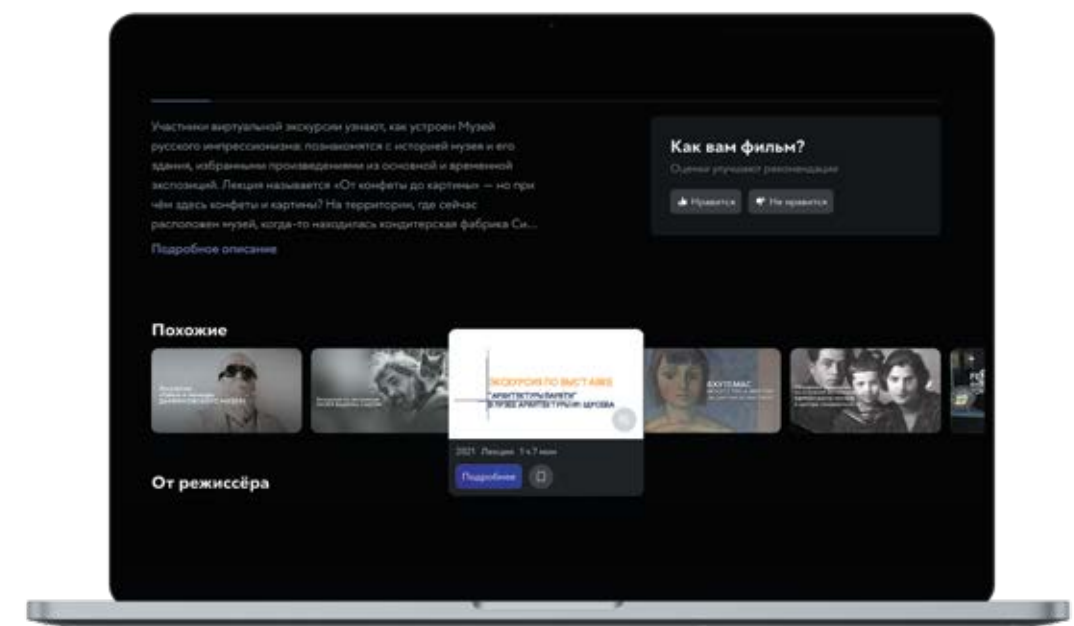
Участники виртуальной экскурсии узнают, как устроен Музей русского импрессионизма: познакомятся с историей музея и его здания, избранными произведениями из основной и временной экспозиций. Лекция называется «От конфеты до картины» — но при чём здесь конфеты и картины? На территории, где сейчас расположен музей, когда-то находилась кондитерская фабрика Си...

Подробное описание

Как вам фильм?

Оценки улучшают рекомендации

Нравится

Не нравится

Похожие

ЭКСКУРСИЯ ПО ВЫСТАВКЕ "АРХИТЕКТУРА ПАМЯТИ" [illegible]

ВХУТЕМАС

2021 Лекция 1 ч 7 мин

Подробнее

От режиссёра